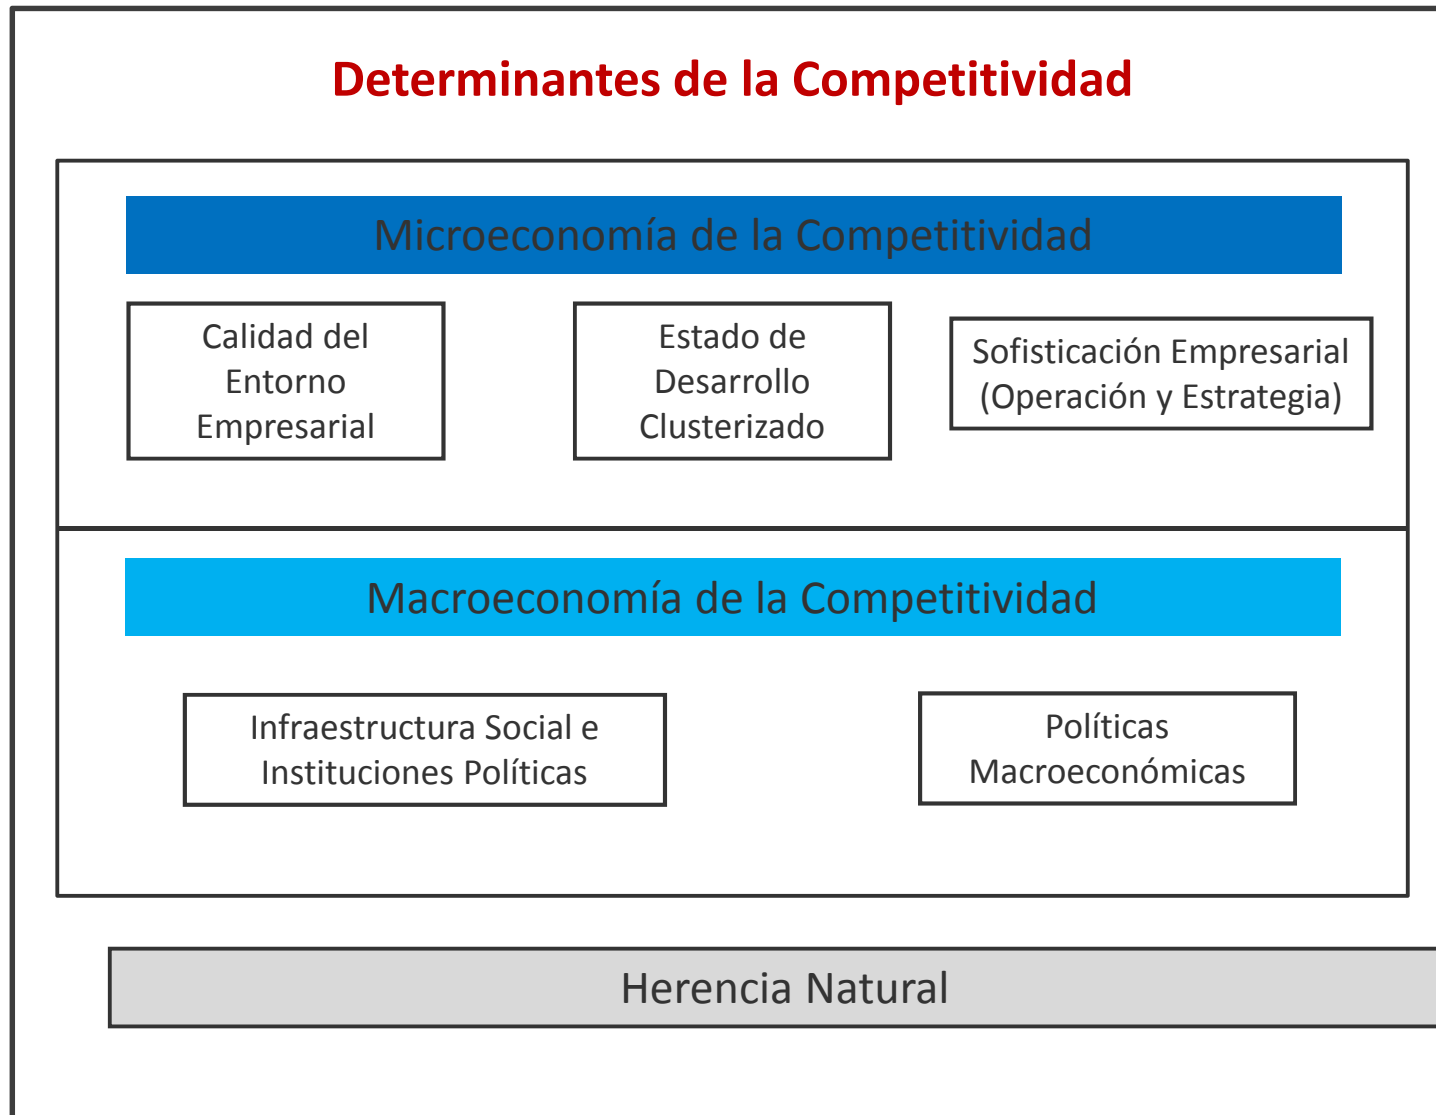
Determinantes de la Competitividad

Microeconomía de la Competitividad

Calidad del Entorno Empresarial

Estado de Desarrollo Clusterizado

Sofisticación Empresarial (Operación y Estrategia)

Macroeconomía de la Competitividad

Infraestructura Social e Instituciones Políticas

Políticas Macroeconómicas

Herencia Natural